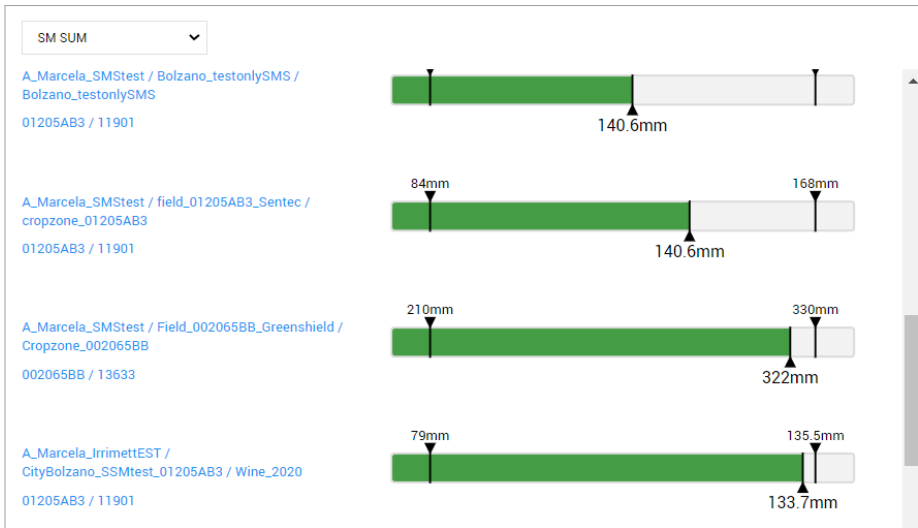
SM SUM

A_Marcela_SMStest / Bolzano_testonlySMS / Bolzano_testonlySMS

01205AB3 / 11901

140.6mm

A_Marcela_SMStest / field_01205AB3_Sentec / cropzone_01205AB3

01205AB3 / 11901

84mm

168mm

140.6mm

A_Marcela_SMStest / Field_002065BB_Greenshield / Cropzone_002065BB

002065BB / 13633

210mm

330mm

322mm

A_Marcela_IrrimettEST / CityBolzano_SSMtest_01205AB3 / Wine_2020

01205AB3 / 11901

79mm

135.5mm

133.7mm